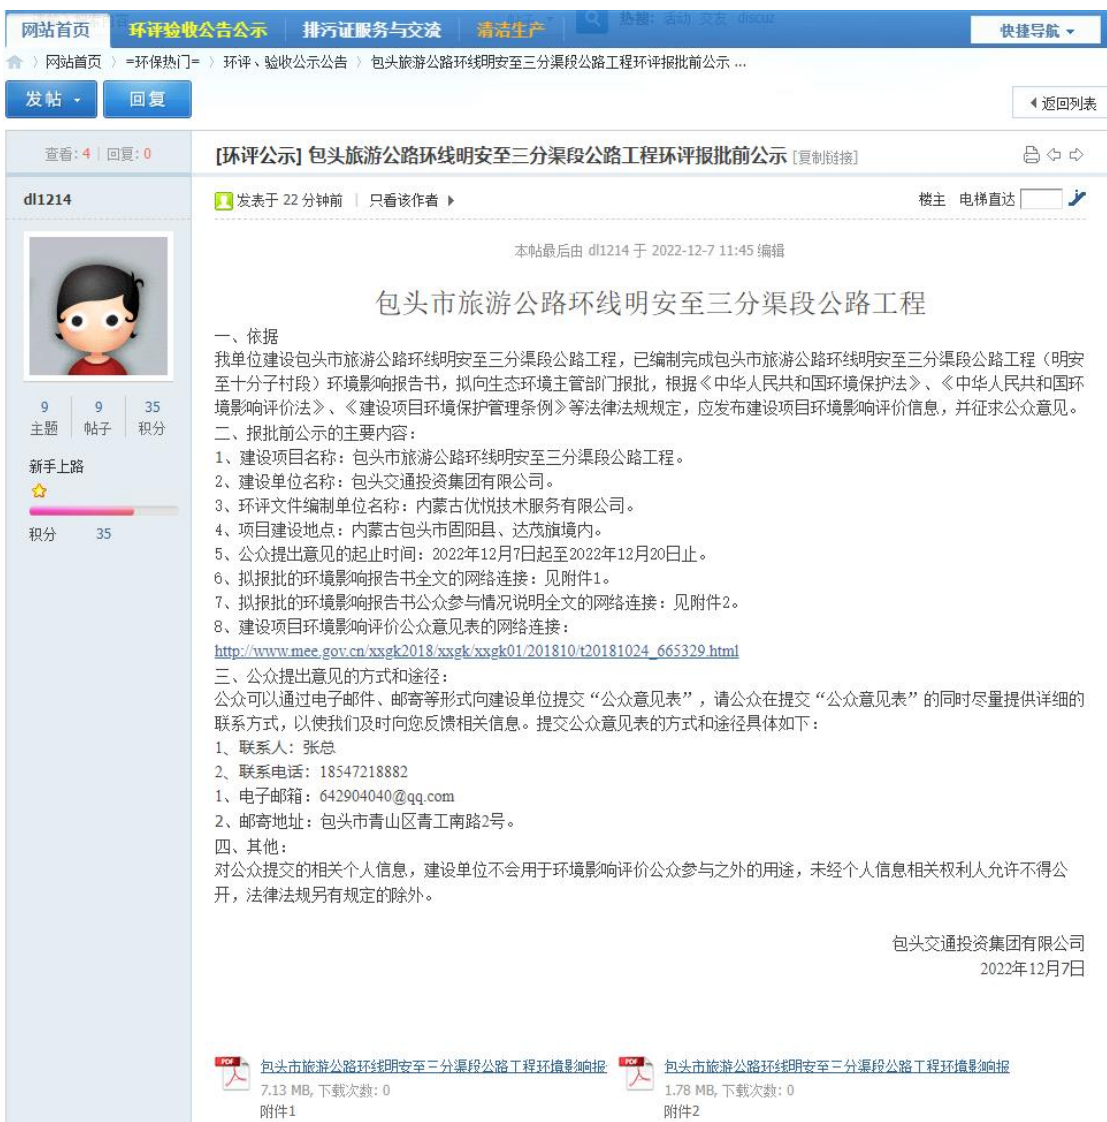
网站首页 环评验收公告公示 排污证服务与交流 清洁生产 热搜: 活动 交友 discuz 快捷导航

网站首页 › =环保热门= › 环评、验收公示公告 › 包头市旅游公路环线明安至三分渠段公路工程环评报批前公示 ...

发帖 回复 返回列表

查看: 4 | 回复: 0

[环评公示] 包头旅游公路环线明安至三分渠段公路工程环评报批前公示 [复制链接]

dl1214

发表于 22 分钟前 | 只看该作者

楼主 电梯直达

本帖最后由 dl1214 于 2022-12-7 11:45 编辑

包头市旅游公路环线明安至三分渠段公路工程

一、依据
我单位建设包头市旅游公路环线明安至三分渠段公路工程，已编制完成包头市旅游公路环线明安至三分渠段公路工程（明安至十分子村段）环境影响报告书，拟向生态环境主管部门报批，根据《中华人民共和国环境保护法》、《中华人民共和国环境影响评价法》、《建设项目环境保护管理条例》等法律法规规定，应发布建设项目环境影响评价信息，并征求公众意见。
二、报批前公示的主要内容：
1、建设项目名称：包头市旅游公路环线明安至三分渠段公路工程。
2、建设单位名称：包头交通投资集团有限公司。
3、环评文件编制单位名称：内蒙古优悦技术服务有限公司。
4、项目建设地点：内蒙古包头市固阳县、达茂旗境内。
5、公众提出意见的起止时间：2022年12月7日起至2022年12月20日止。
6、拟报批的环境影响报告书全文的网络连接：见附件1。
7、拟报批的环境影响报告书公众参与情况说明全文的网络连接：见附件2。
8、建设项目环境影响评价公众意见表的网络连接：
http://www.mee.gov.cn/xxgk2018/xxgk/xxgk01/201810/t20181024_665329.html
三、公众提出意见的方式和途径：
公众可以通过电子邮件、邮寄等形式向建设单位提交“公众意见表”，请公众在提交“公众意见表”的同时尽量提供详细的联系方式，以使我们及时向您反馈相关信息。提交公众意见表的方式和途径具体如下：
1、联系人：张总
2、联系电话：18547218882
1、电子邮箱：642904040@qq.com
2、邮寄地址：包头市青山区青工南路2号。
四、其他：
对公众提交的相关个人信息，建设单位不会用于环境影响评价公众参与之外的用途，未经个人信息相关权利人允许不得公开，法律法规另有规定的除外。

包头交通投资集团有限公司
2022年12月7日

9 主题 9 帖子 35 积分
新手上路
积分 35

包头市旅游公路环线明安至三分渠段公路工程环境影响报
7.13 MB, 下载次数: 0
附件1

包头市旅游公路环线明安至三分渠段公路工程环境影响报
1.78 MB, 下载次数: 0
附件2